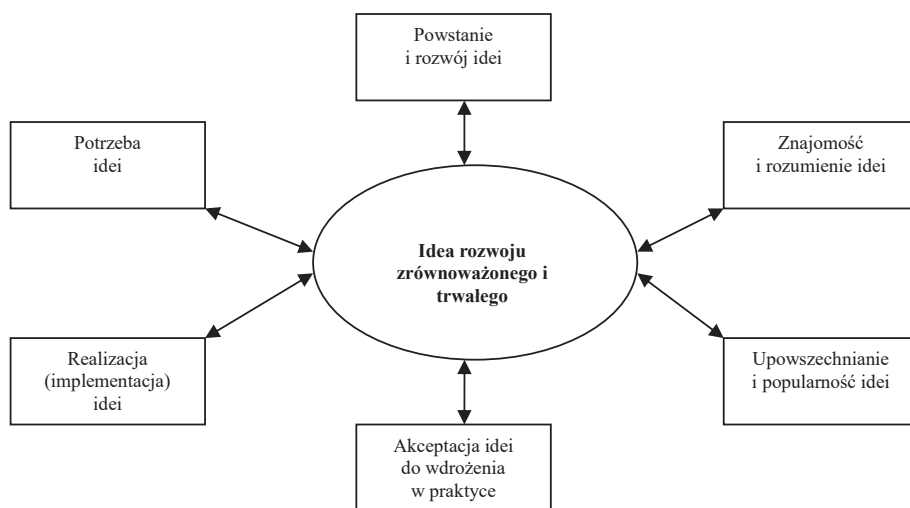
Powstanie i rozwój idei

Potrzeba idei

Znajomość i rozumienie idei

Idea rozwoju zrównoważonego i trwałego

Realizacja (implementacja) idei

Upowszechnianie i popularność idei

Akceptacja idei do wdrożenia w praktyce